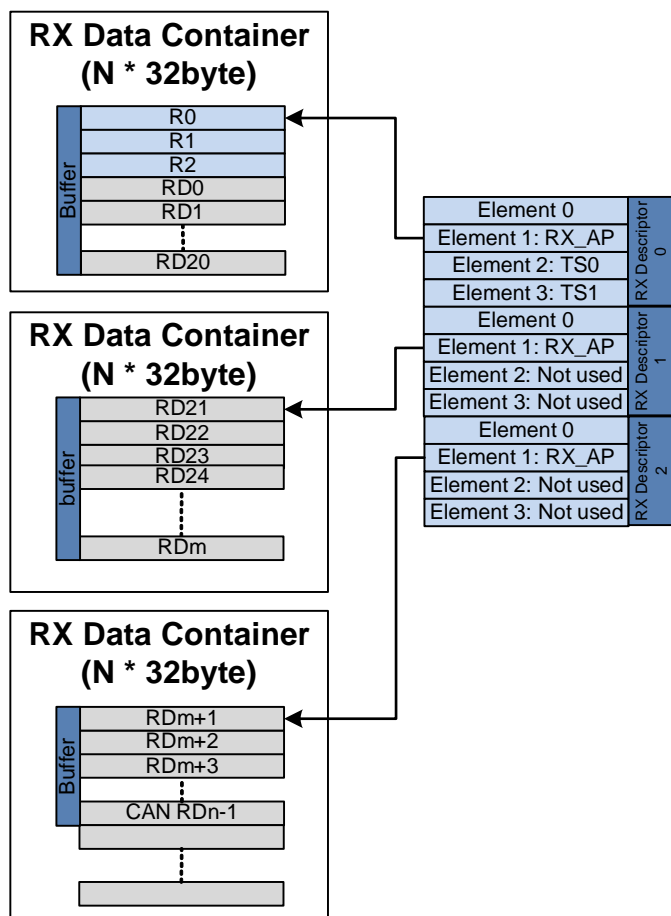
RX Data Container
(N * 32byte)

Buffer
R0
R1
R2
RD0
RD1
RD20

RX Data Container
(N * 32byte)

buffer
RD21
RD22
RD23
RD24
RDm

RX Data Container
(N * 32byte)

Buffer
RDm+1
RDm+2
RDm+3
CAN RDn-1

Element 0
Element 1: RX_AP
Element 2: TS0
Element 3: TS1
RX Descriptor 0

Element 0
Element 1: RX_AP
Element 2: Not used
Element 3: Not used
RX Descriptor 1

Element 0
Element 1: RX_AP
Element 2: Not used
Element 3: Not used
RX Descriptor 2